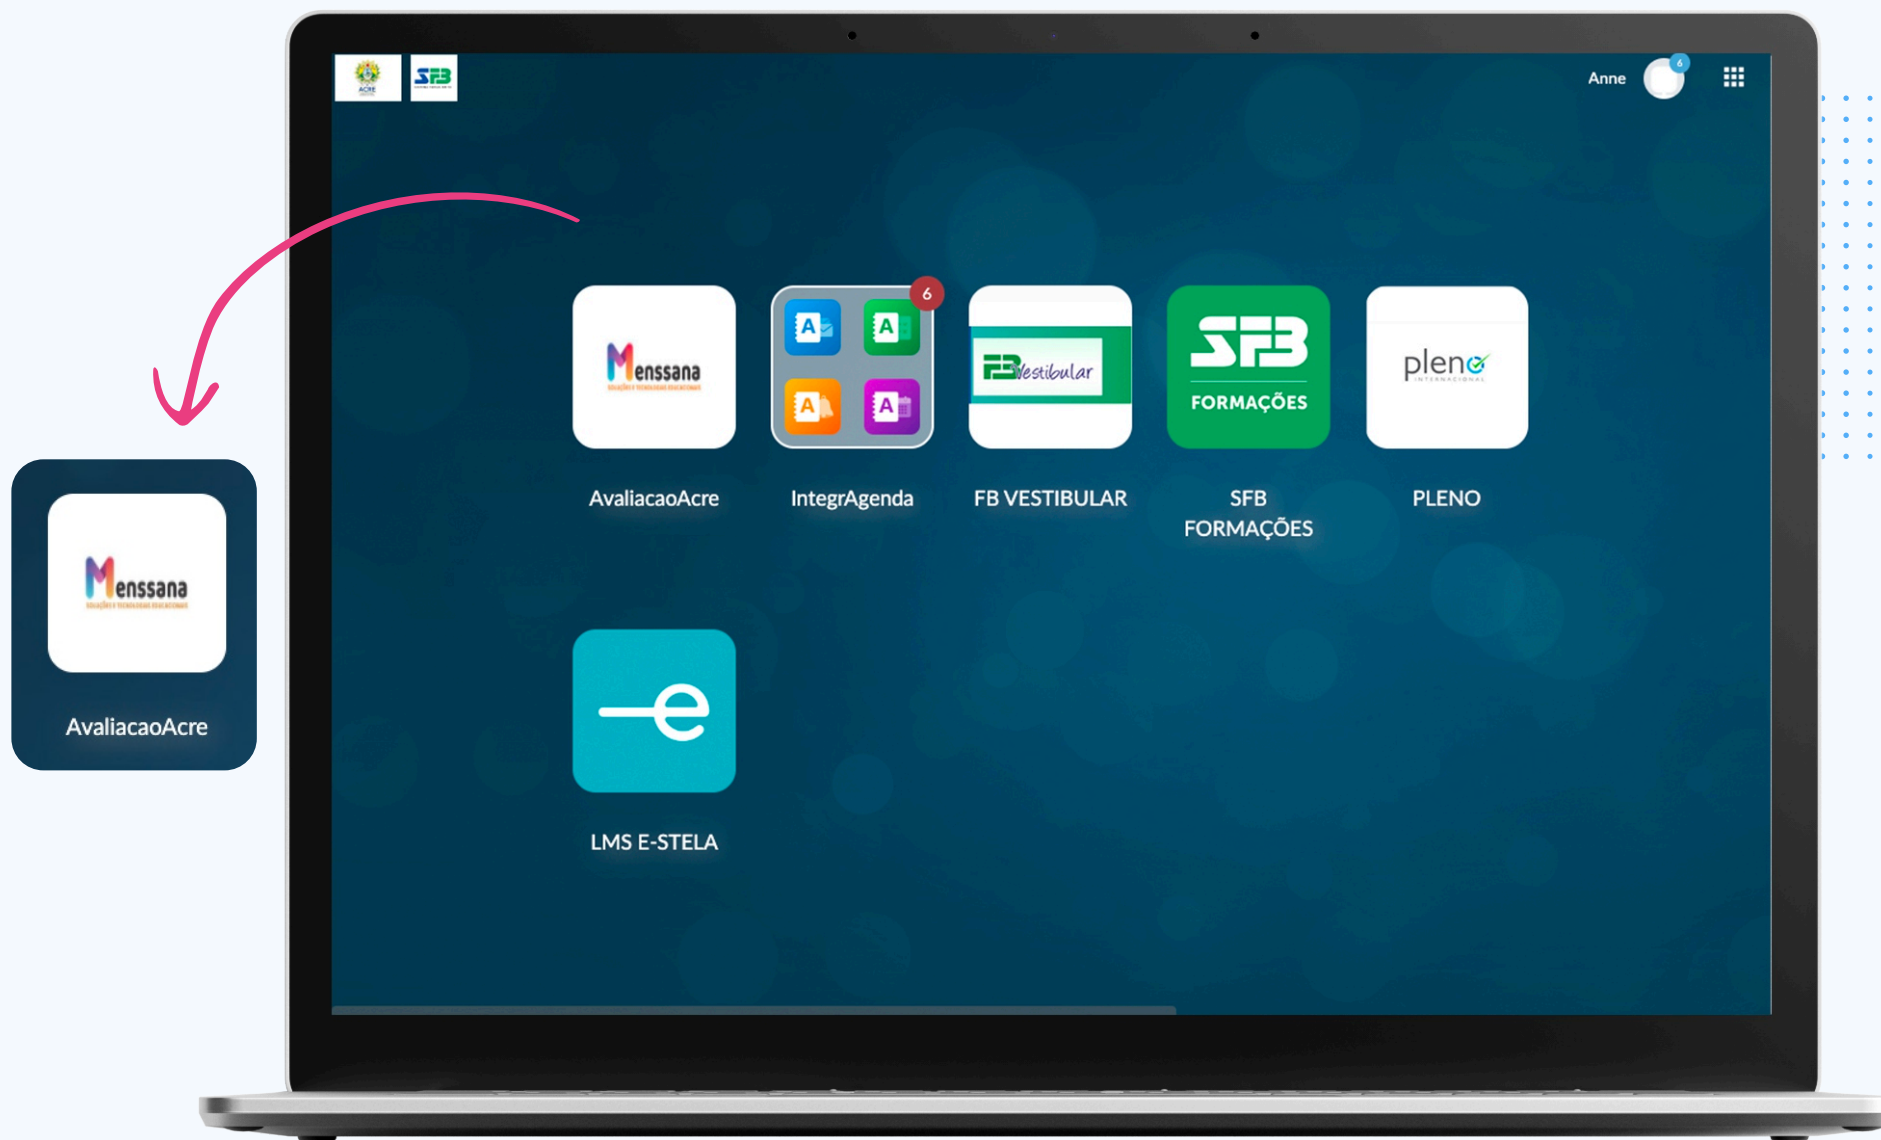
ACRE

SFB

Anne

6

Menssana

AvaliacaoAcre

6

A

A

A

A

IntegrAgenda

FB Vestibular

FB VESTIBULAR

SFB

FORMAÇÕES

SFB FORMAÇÕES

pleno

INTERNACIONAL

PLENO

e

LMS E-STELA

Menssana

AvaliacaoAcre